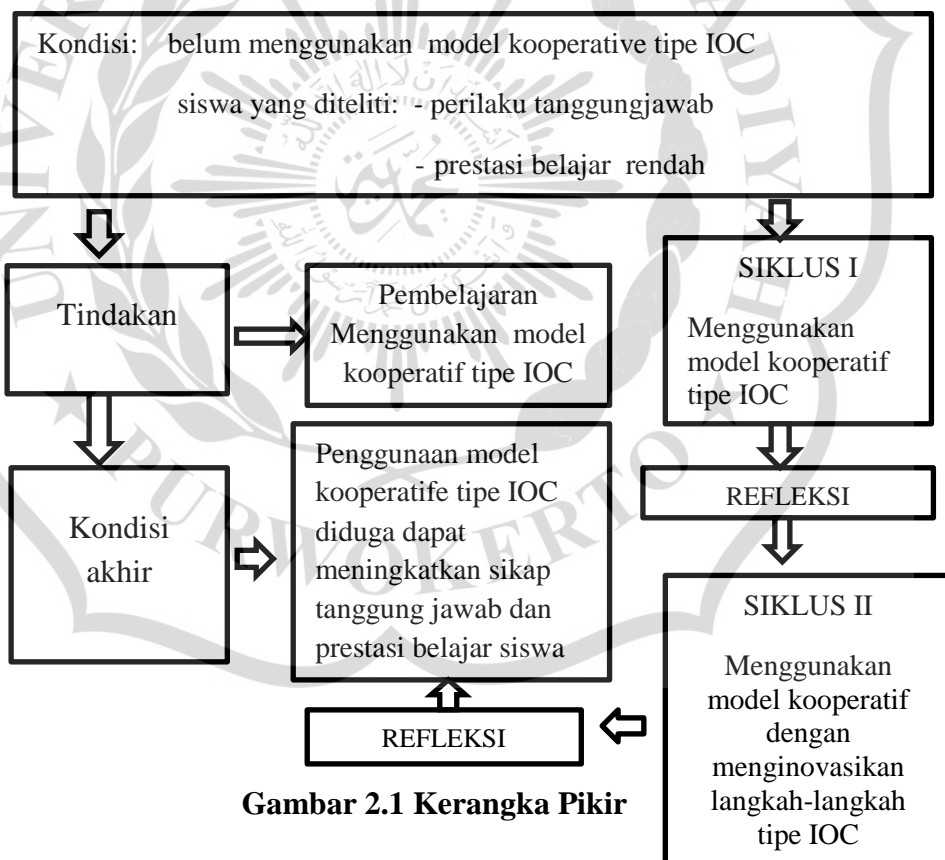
Kondisi: belum menggunakan model kooperative tipe IOC

siswa yang diteliti: - perilaku tanggungjawab

- prestasi belajar rendah

Tindakan

Pembelajaran Menggunakan model kooperatif tipe IOC

SIKLUS I

Menggunakan model kooperatif tipe IOC

REFLEKSI

Kondisi akhir

Penggunaan model kooperatife tipe IOC diduga dapat meningkatkan sikap tanggung jawab dan prestasi belajar siswa

SIKLUS II

Menggunakan model kooperatif dengan menginovasikan langkah-langkah tipe IOC

REFLEKSI

Gambar 2.1 Kerangka Pikir